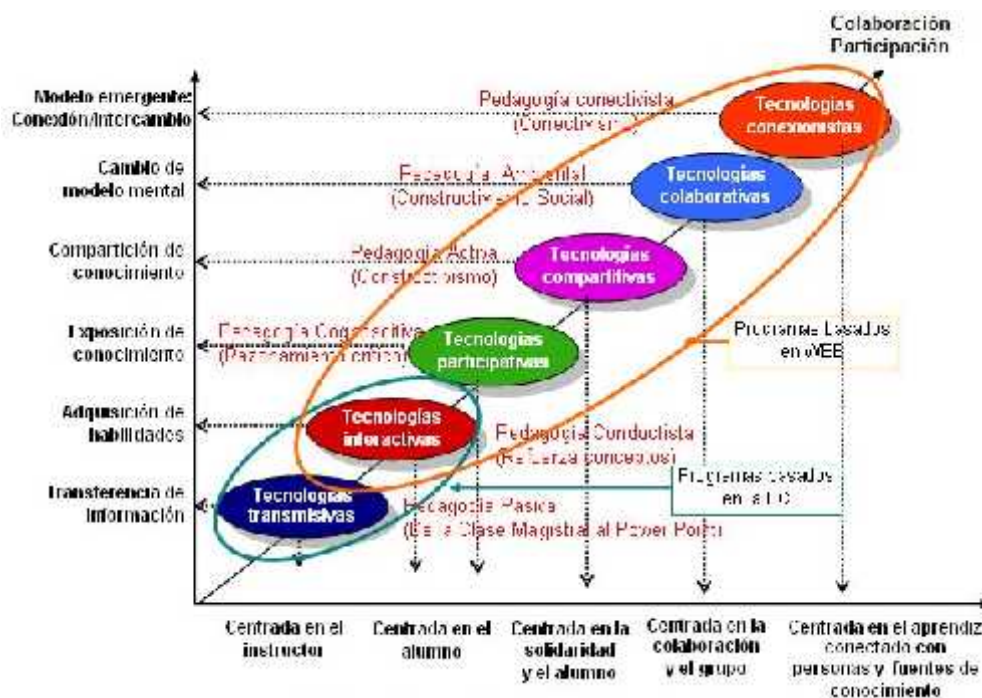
Colaboración
Participación

Modelo emergente: Conexión/Intercambio

Cambio de modelo mental

Compartición de conocimiento

Exposición de conocimiento

Adquisición de habilidades

Transferencia de información

Pedagogía conectivista (Conectivismo)

Tecnologías conexionistas

Pedagogía Ambiental (Constructivismo Social)

Tecnologías colaborativas

Pedagogía Activa (Constructivismo)

Tecnologías compartitivas

Pedagogía Cognoscitiva (Pensamiento crítico)

Tecnologías participativas

Programas basados en WEB

Tecnologías interactivas

Pedagogía Conductista (Refuerza conceptos)

Programas basados en la PC

Tecnologías transmisivas

Pedagogía Pasiva (De la Clase Magistral al Power Point)

Centrada en el instructor

Centrada en el alumno

Centrada en la solidaridad y el alumno

Centrada en la colaboración y el grupo

Centrada en el aprendiz conectado con personas y fuentes de conocimiento